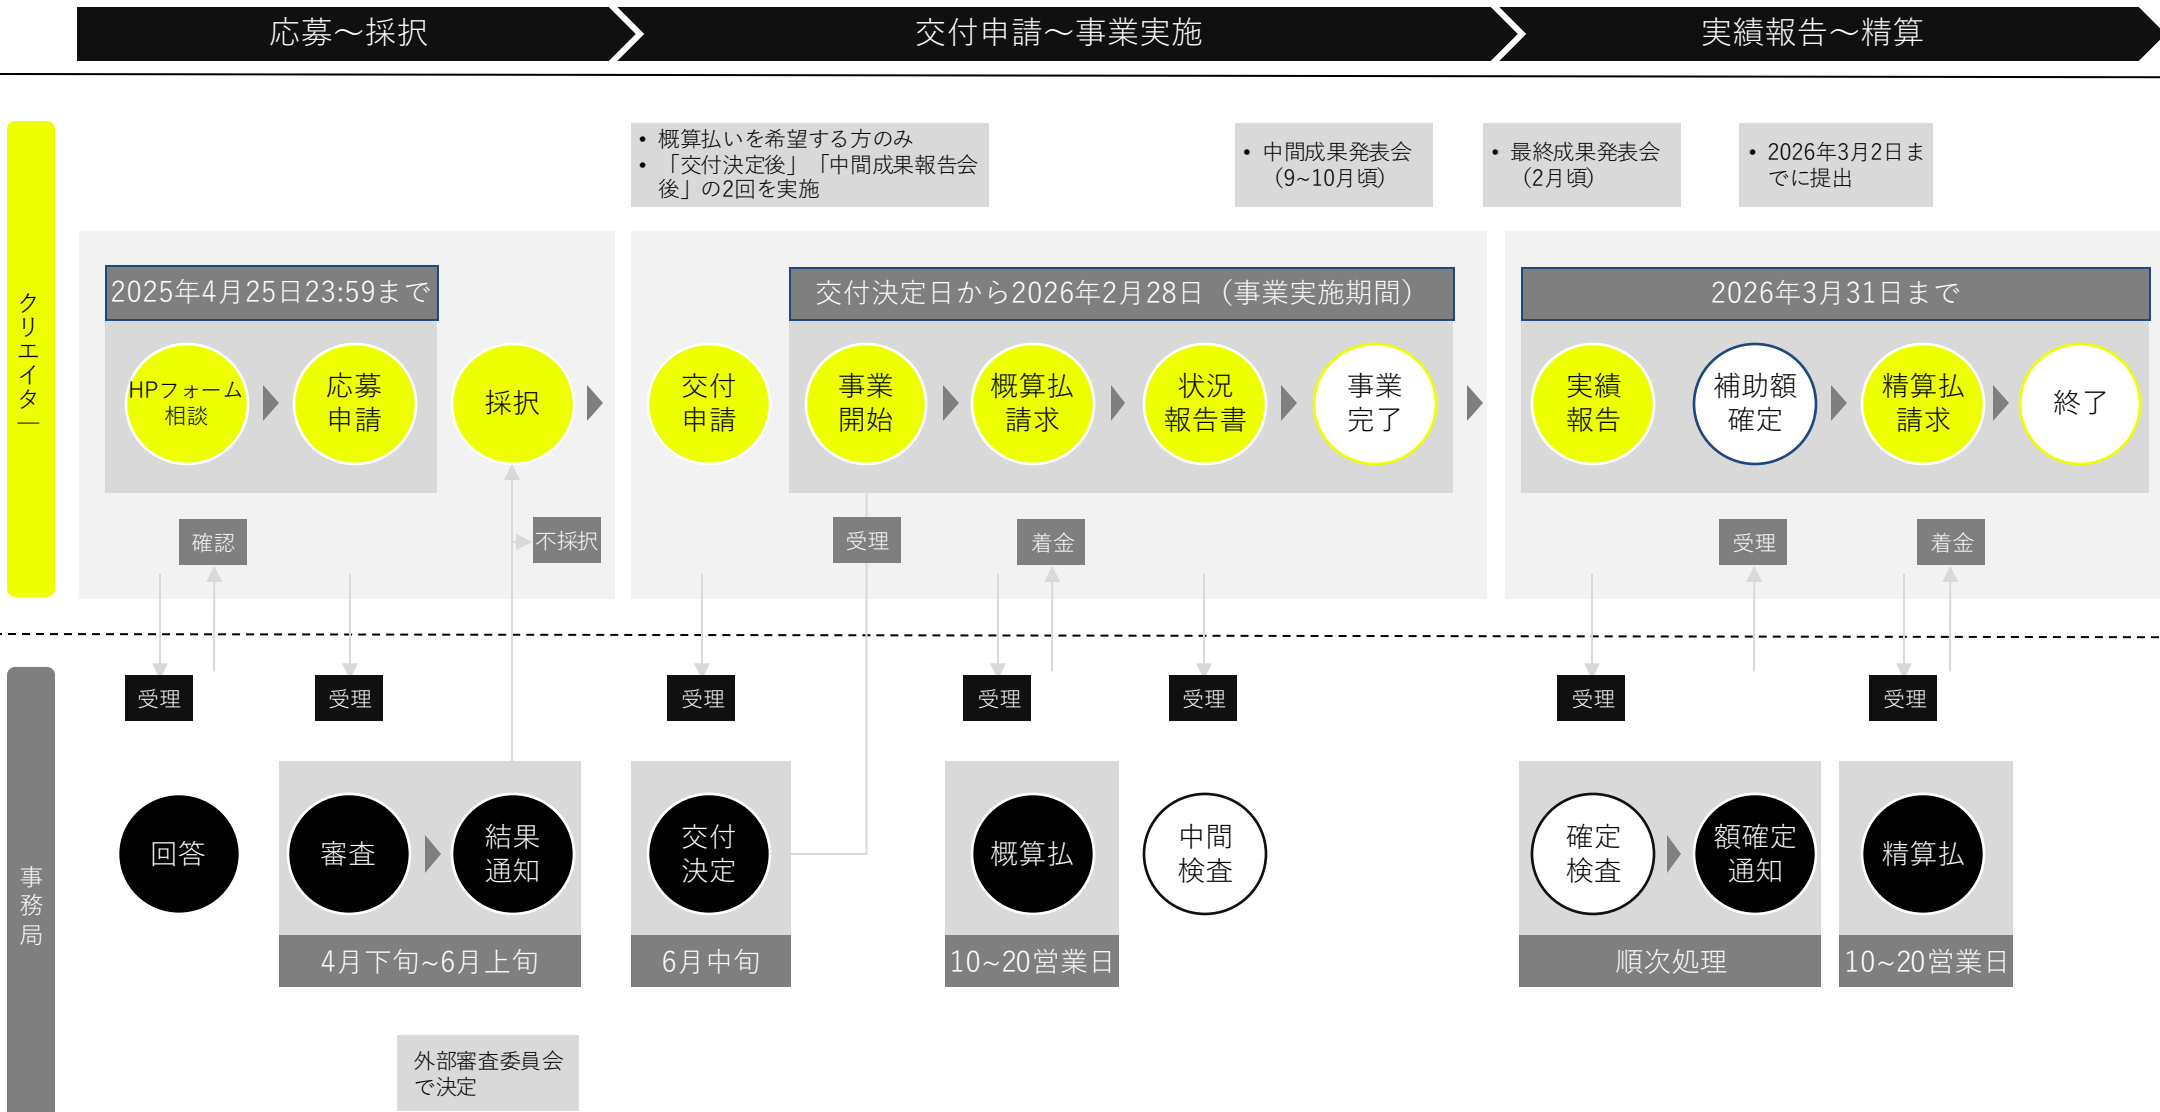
応募～採択

交付申請～事業実施

実績報告～精算

クリエイター

• 概算払いを希望する方のみ
• 「交付決定後」「中間成果報告会後」の2回を実施

• 中間成果発表会（9~10月頃）

• 最終成果発表会（2月頃）

• 2026年3月2日までに提出

2025年4月25日23:59まで

HPフォーム相談

応募申請

採択

確認

不採択

交付申請

交付決定日から2026年2月28日（事業実施期間）

事業開始

概算払請求

状況報告書

事業完了

受理

着金

2026年3月31日まで

実績報告

補助額確定

精算払請求

終了

受理

着金

事務局

受理

受理

受理

受理

受理

受理

受理

回答

審査

結果通知

4月下旬~6月上旬

交付決定

6月中旬

概算払

10~20営業日

中間検査

確定検査

額確定通知

順次処理

精算払

10~20営業日

外部審査委員会で決定